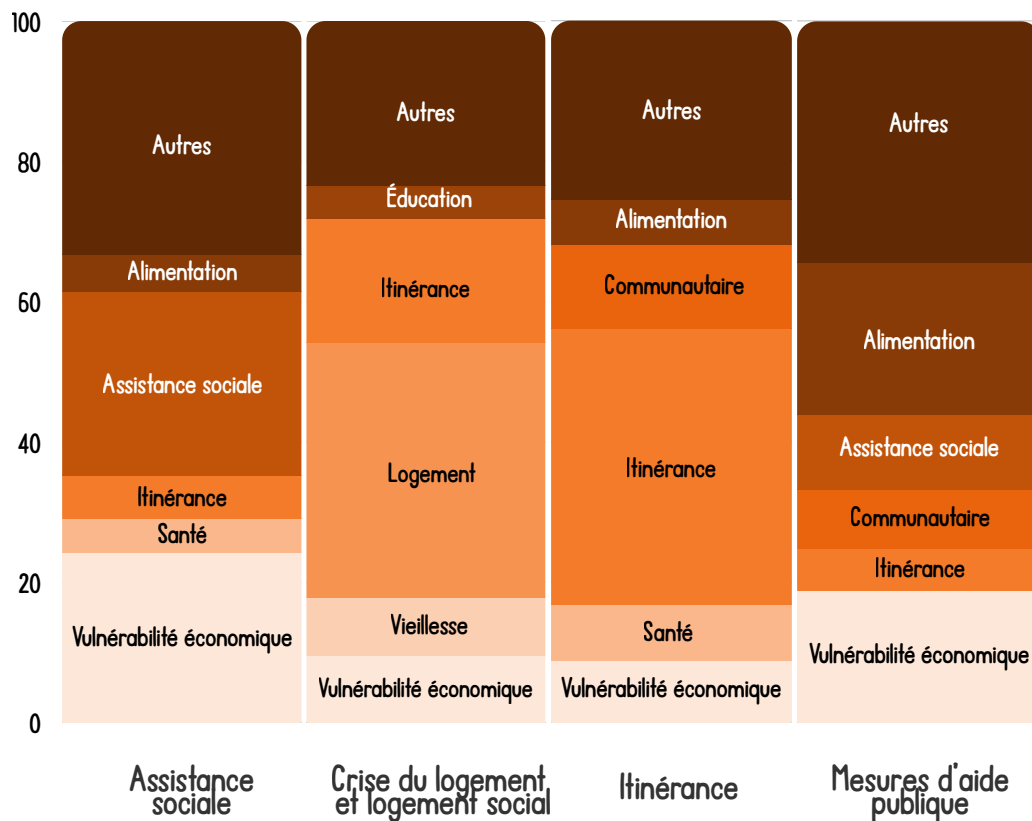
100
80
60
40
20
0

Autres
Alimentation
Assistance sociale
Itinérance
Santé
Vulnérabilité économique

Autres
Éducation
Itinérance
Logement
Vieillesse
Vulnérabilité économique

Autres
Alimentation
Communautaire
Itinérance
Santé
Vulnérabilité économique

Autres
Alimentation
Assistance sociale
Communautaire
Itinérance
Vulnérabilité économique

Assistance sociale
Crise du logement et logement social
Itinérance
Mesures d'aide publique